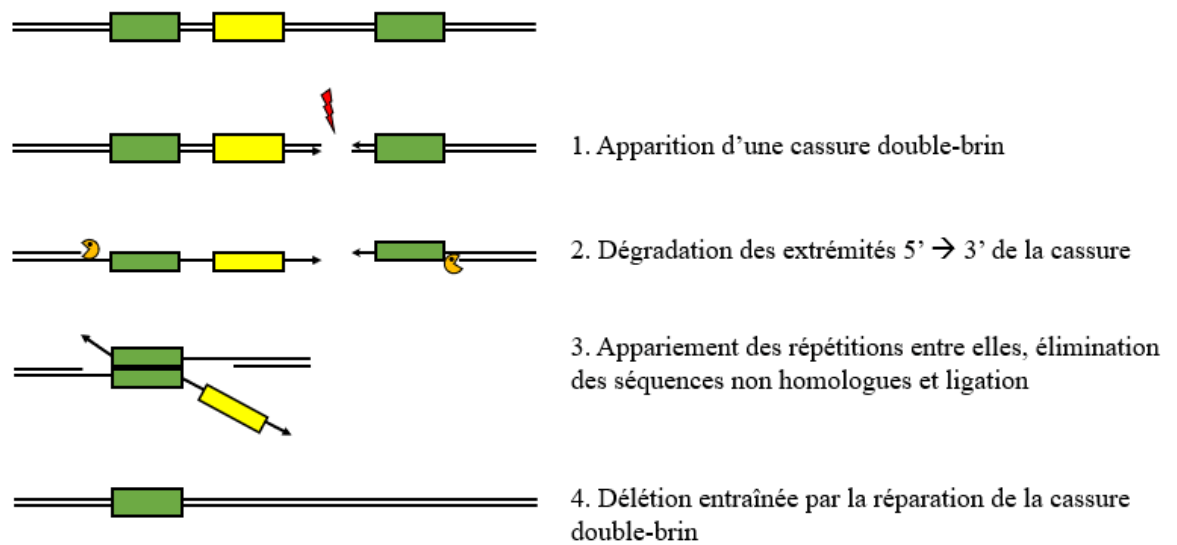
1. Apparition d’une cassure double-brin

2. Dégradation des extrémités 5’ → 3’ de la cassure

3. Appariement des répétitions entre elles, élimination des séquences non homologues et ligation

4. Délétion entraînée par la réparation de la cassure double-brin